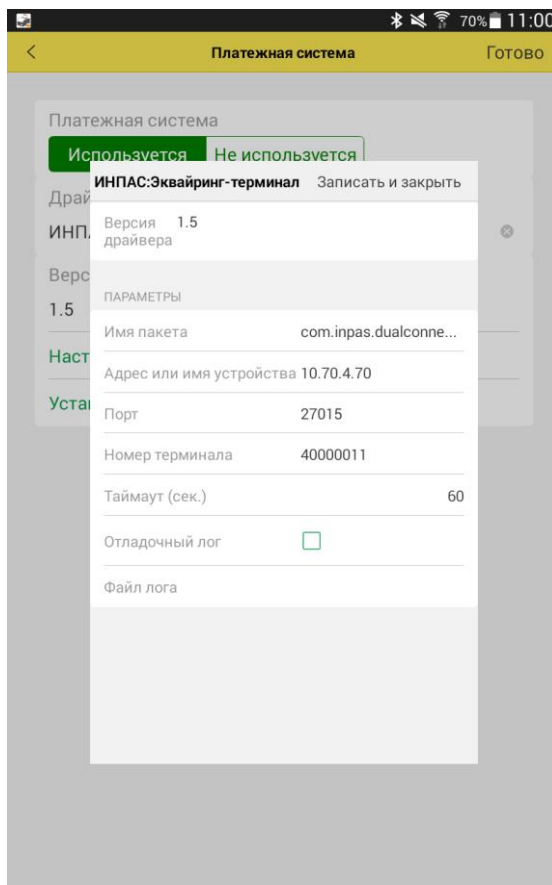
70% 11:00

<
Платежная система
Готово

Платежная система
Используется
Не используется
Драй
ИНП
Верс
1.5
Наст
Уста

ИНПАС:Эквайринг-терминал
Записать и закрыть

Версия драйвера
1.5

ПАРАМЕТРЫ

| | |
|---|---|
| Имя пакета | com.inpas.dualconne... |
| Адрес или имя устройства | 10.70.4.70 |
| Порт | 27015 |
| Номер терминала | 40000011 |
| Таймаут (сек.) | 60 |
| Отладочный лог | |
| Файл лога | |